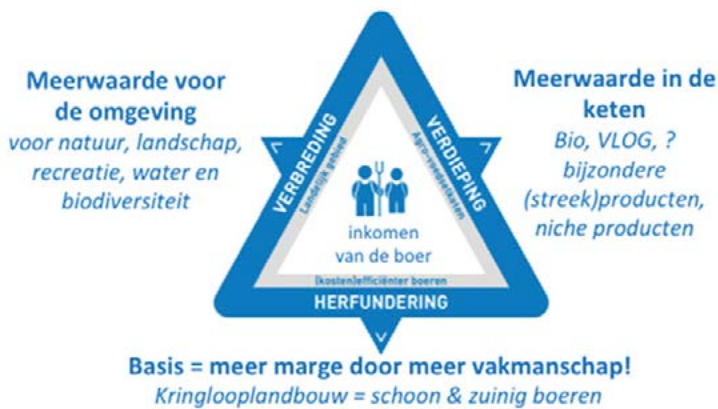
Meerwaarde voor de omgeving
voor natuur, landschap, recreatie, water en biodiversiteit

Meerwaarde in de keten
Bio, VLOG, ? bijzondere (streek)producten, niche producten

VERBREDING
Landelijk gebied

VERDIEPING
Agro-voedselketen

inkomen van de boer

(kosten)efficiënter boeren

HERFUNDERING

Basis = meer marge door meer vakmanschap!
Kringlooplandbouw = schoon & zuinig boeren